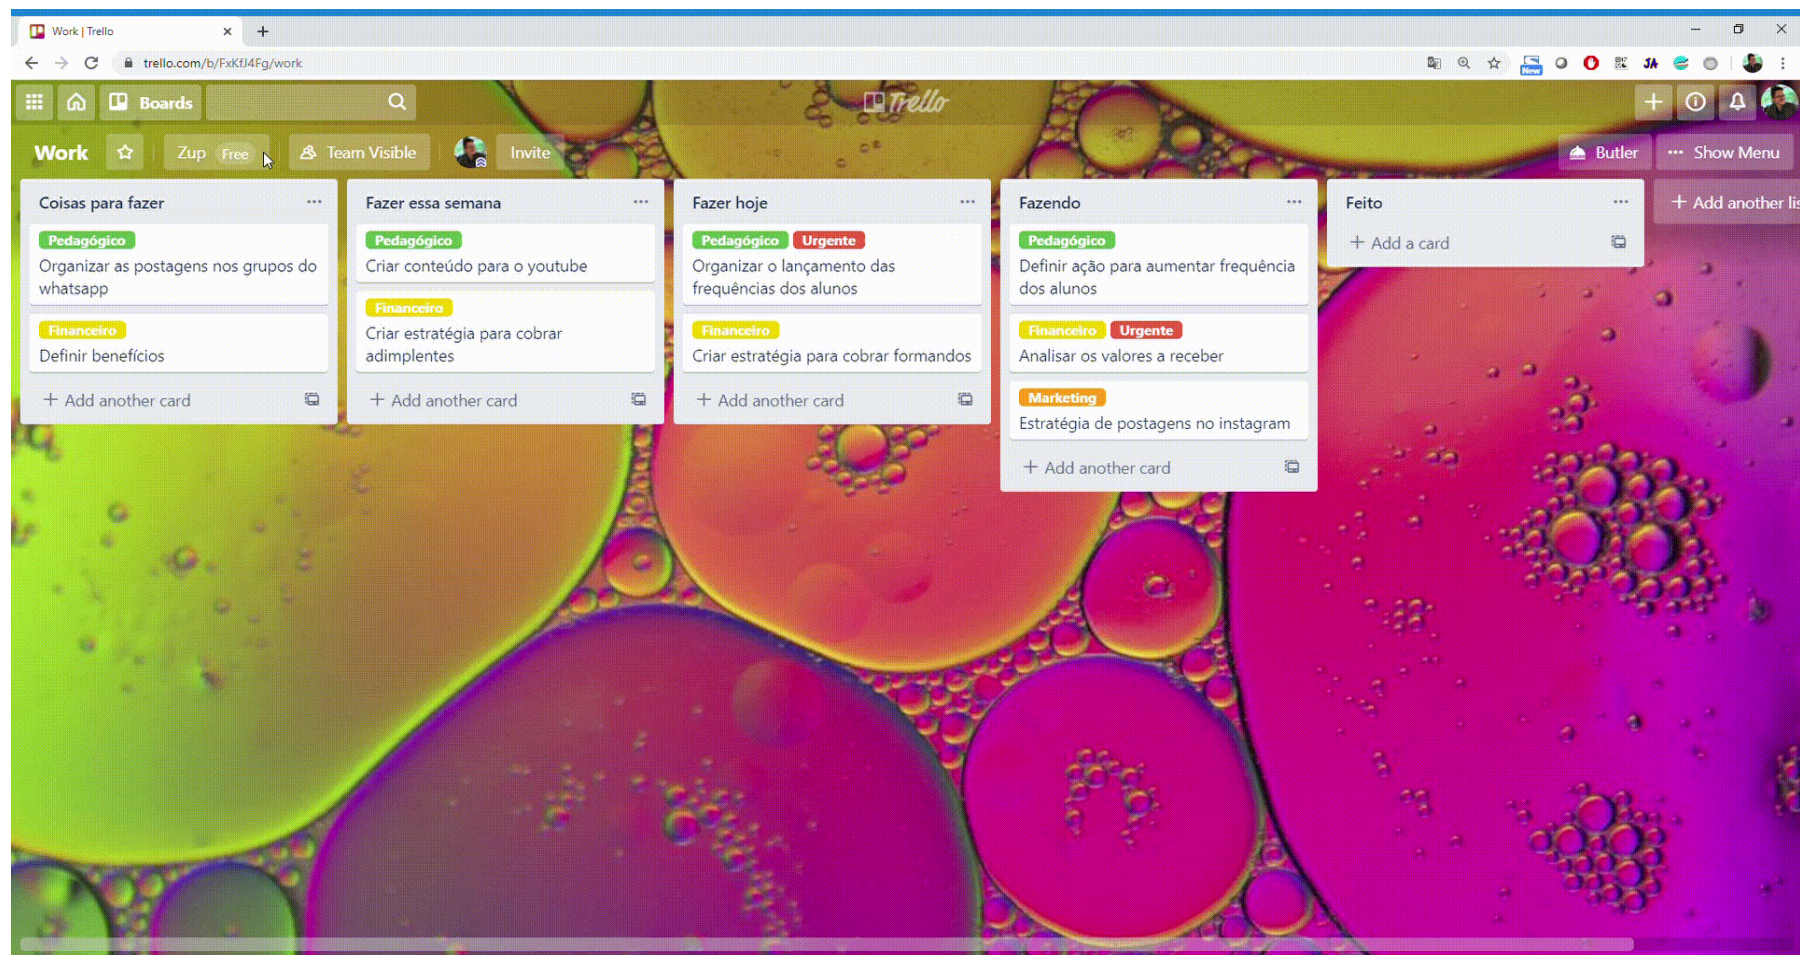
Work | Trello

trello.com/b/FxKfJ4Fg/work

Boards

Trello

Work

Zup Free

Team Visible

Invite

Butler

Show Menu

Coisas para fazer

Pedagógico

Organizar as postagens nos grupos do whatsapp

Financeiro

Definir benefícios

+ Add another card

Fazer essa semana

Pedagógico

Criar conteúdo para o youtube

Financeiro

Criar estratégia para cobrar adimplentes

+ Add another card

Fazer hoje

Pedagógico Urgente

Organizar o lançamento das frequências dos alunos

Financeiro

Criar estratégia para cobrar formandos

+ Add another card

Fazendo

Pedagógico

Definir ação para aumentar frequência dos alunos

Financeiro Urgente

Analisar os valores a receber

Marketing

Estratégia de postagens no instagram

+ Add another card

Feito

+ Add a card

+ Add another lis